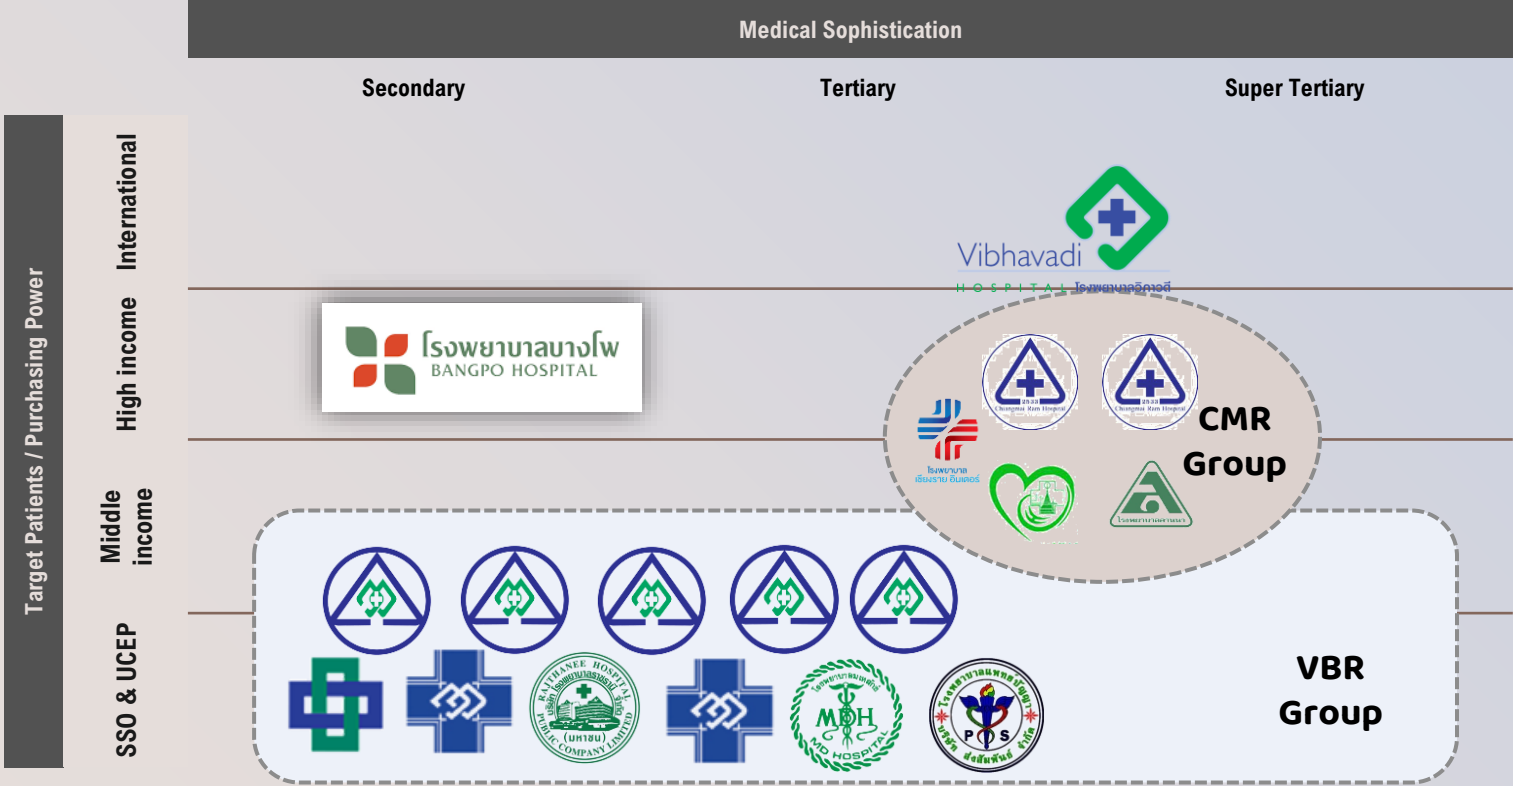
Medical Sophistication

Secondary

Tertiary

Super Tertiary

Target Patients / Purchasing Power

International

High income

Middle income

SSO & UCEP

Vibhavadi
HOSPITAL โรงพยาบาลวิภาวดี

โรงพยาบาลบางโพ
BANGPO HOSPITAL

Chiangmai Ram Hospital

Chiangmai Ram Hospital

โรงพยาบาล เชียงราย อินเตอร์

CMR Group

VBR Group

RAJTHANEE HOSPITAL PUBLIC COMPANY LIMITED

MDH
MD HOSPITAL

P S